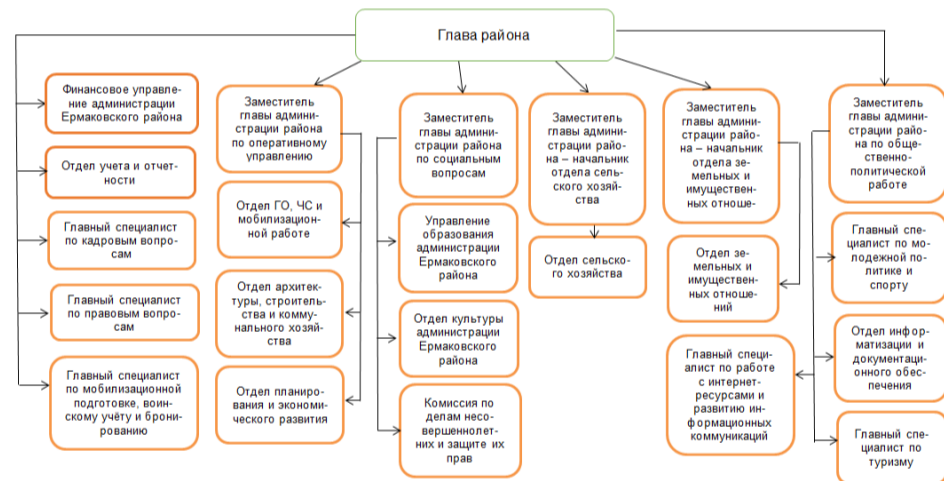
Глава района

Финансовое управление администрации Ермаковского района

Отдел учета и отчетности

Главный специалист по кадровым вопросам

Главный специалист по правовым вопросам

Главный специалист по мобилизационной подготовке, воинскому учёту и бронированию

Заместитель главы администрации района по оперативному управлению

Отдел ГО, ЧС и мобилизационной работе

Отдел архитектуры, строительства и коммунального хозяйства

Отдел планирования и экономического развития

Заместитель главы администрации района по социальным вопросам

Управление образования администрации Ермаковского района

Отдел культуры администрации Ермаковского района

Комиссия по делам несовершеннолетних и защите их прав

Заместитель главы администрации района – начальник отдела сельского хозяйства

Отдел сельского хозяйства

Заместитель главы администрации района – начальник отдела земельных и имущественных отноше-

Отдел земельных и имущественных отношений

Главный специалист по работе с интернет-ресурсами и развитию информационных коммуникаций

Заместитель главы администрации района по общественно-политической работе

Главный специалист по молодежной политике и спорту

Отдел информатизации и документационного обеспечения

Главный специалист по туризму